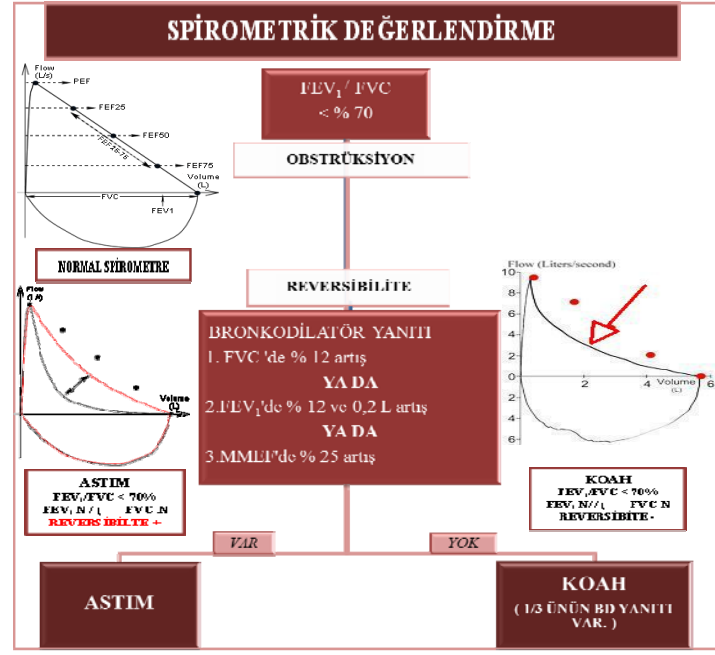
SPİROMETRİK DEĞERLENDİRME

Flow (L/s)
PEF
FEF25
FEF50
FEF25-75
FEF75
Volume (L)
FVC
FEV1

NORMAL SPİROMETRE

$FEV_1$ / FVC
< % 70

OBSTRÜKSİYON

REVERSİBİLİTE

Flow (L/s)
Volume (L)

ASTIM
$FEV_1$/FVC < 70%
$FEV_1$ N / ↓ FVC N
REVERSİBİLİTE +

BRONKODİLATÖR YANITI
1. FVC 'de % 12 artış
YA DA
2.$FEV_1$'de % 12 ve 0,2 L artış
YA DA
3.MMEF'de % 25 artış

Flow (Liters/second)
10
8
6
4
2
0
2
4
6
0
2
4
6
Volume (L)

KOAH
$FEV_1$/FVC < 70%
$FEV_1$ N/ ↓ FVC N
REVERSİBİTE -

VAR
YOK

ASTIM

KOAH
( 1/3 ÜNÜN BD YANITI VAR. )